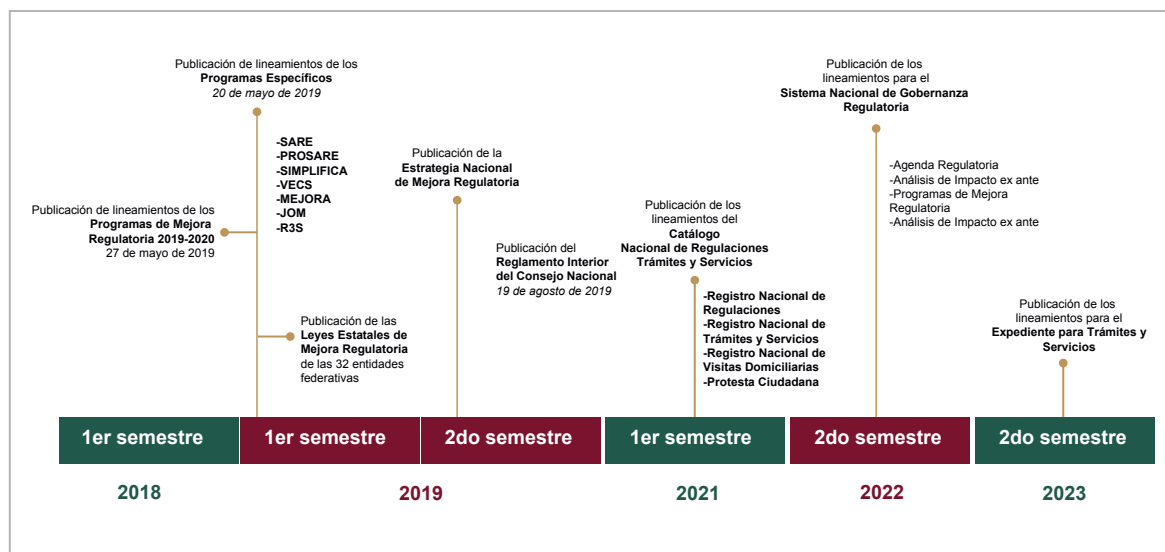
Publicación de lineamientos de los **Programas Específicos**
*20 de mayo de 2019*

-SARE
-PROSARE
-SIMPLIFICA
-VECS
-MEJORA
-JOM
-R3S

Publicación de lineamientos de los **Programas de Mejora Regulatoria 2019-2020**
27 de mayo de 2019

Publicación de las **Leyes Estatales de Mejora Regulatoria** de las 32 entidades federativas

Publicación de la **Estrategia Nacional de Mejora Regulatoria**

Publicación del **Reglamento Interior del Consejo Nacional**
*19 de agosto de 2019*

Publicación de los lineamientos del **Catálogo Nacional de Regulaciones Trámites y Servicios**

-Registro Nacional de Regulaciones
-Registro Nacional de Trámites y Servicios
-Registro Nacional de Visitas Domiciliarias
-Protesta Ciudadana

Publicación de los lineamientos para el **Sistema Nacional de Gobernanza Regulatoria**

-Agenda Regulatoria
-Análisis de Impacto ex ante
-Programas de Mejora Regulatoria
-Análisis de Impacto ex ante

Publicación de los lineamientos para el **Expediente para Trámites y Servicios**

1er semestre
1er semestre
2do semestre
1er semestre
2do semestre
2do semestre

2018
2019
2021
2022
2023